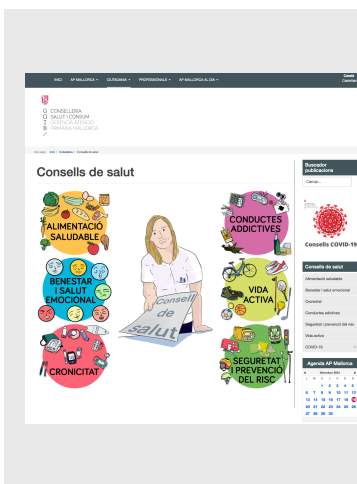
INICI AP MALLORCA CIUTADANIA PROFESSIONALS AP MALLORCA AL DIA

Català Castellano

G O I B CONSELLERIA SALUT I CONSUM GERÈNCIA ATENCIÓ PRIMÀRIA MALLORCA

Esteu aquí: Inici Ciutadania Consells de salut

Consells de salut

ALIMENTACIÓ SALUDABLE

BENESTAR I SALUT EMOCIONAL

CRONICITAT

Consells de salut

CONDUCTES ADDICTIVES

VIDA ACTIVA

SEGURETAT I PREVENCIÓ DEL RISC

Buscador publicacions

Cercar...

Consells COVID-19

Consells de salut

Alimentació saludable

Benestar i salut emocional

Cronicitat

Conductes addictives

Seguretat i prevenció del risc

Vida activa

COVID-19

Agenda AP Mallorca

Desembre 2021

| L | M | X | J | V | S | D |
|---|---|---|---|---|---|---|
| | | 1 | 2 | 3 | 4 | 5 |
| 6 | 7 | 8 | 9 | 10 | 11 | 12 |
| 13 | 14 | 15 | 16 | 17 | 18 | 19 |
| 20 | 21 | 22 | 23 | 24 | 25 | 26 |
| 27 | 28 | 29 | 30 | | | |